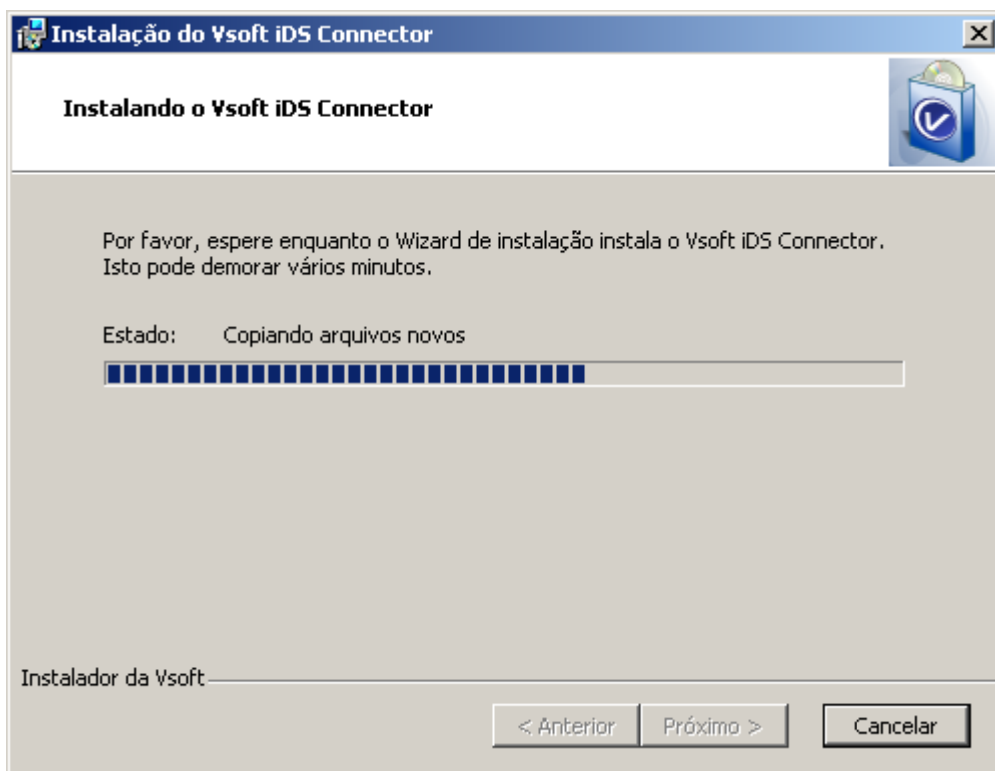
Instalação do Vsoft iDS Connector

Instalando o Vsoft iDS Connector

Por favor, espere enquanto o Wizard de instalação instala o Vsoft iDS Connector. Isto pode demorar vários minutos.

Estado: Copiando arquivos novos

Instalador da Vsoft

< Anterior | Próximo > | Cancelar